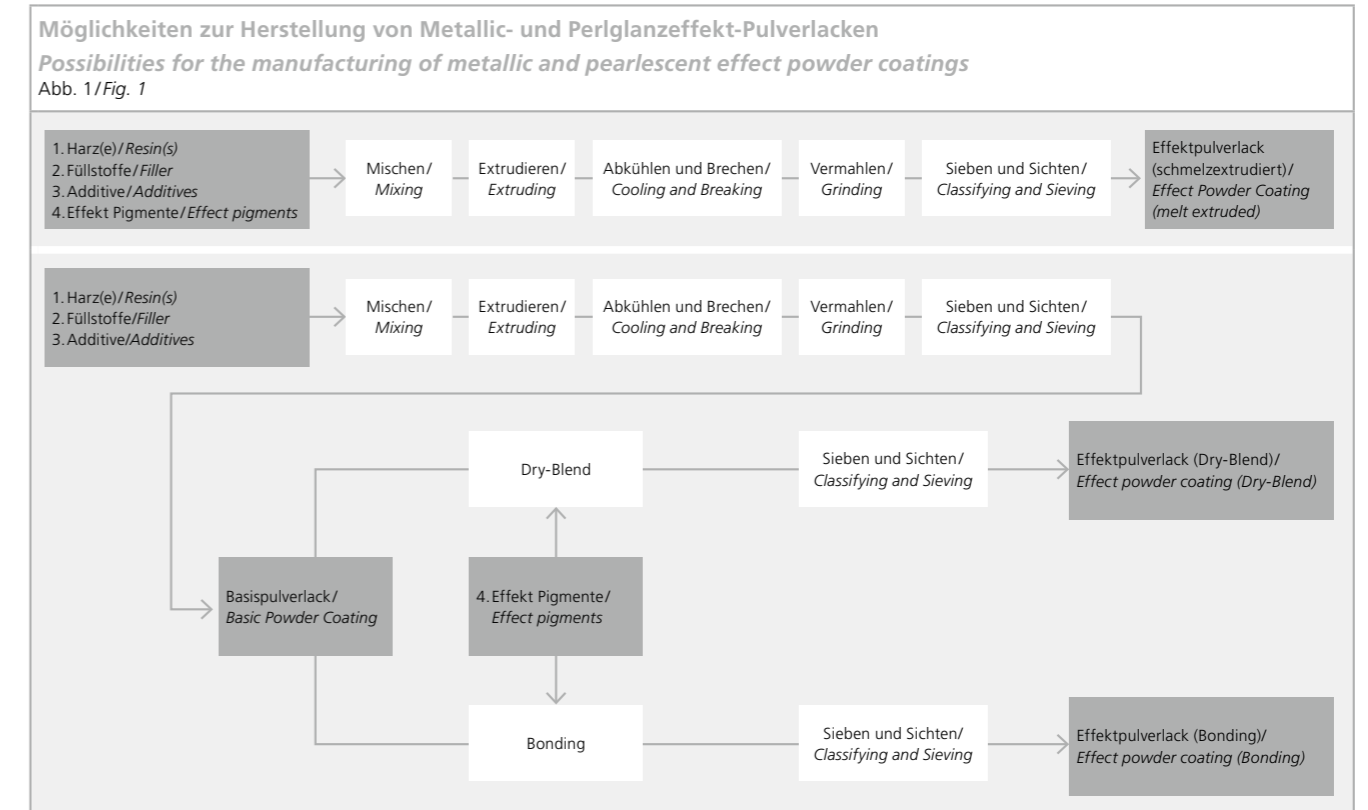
Möglichkeiten zur Herstellung von Metallic- und Perlglanzeffekt-Pulverlacken
Possibilities for the manufacturing of metallic and pearlescent effect powder coatings
Abb. 1/Fig. 1

1. Harz(e)/Resin(s)
2. Füllstoffe/Filler
3. Additive/Additives
4. Effekt Pigmente/Effect pigments

Mischen/ Mixing

Extrudieren/ Extruding

Abkühlen und Brechen/ Cooling and Breaking

Vermahlen/ Grinding

Sieben und Sichten/ Classifying and Sieving

Effektpulverlack (schmelzextrudiert)/ Effect Powder Coating (melt extruded)

1. Harz(e)/Resin(s)
2. Füllstoffe/Filler
3. Additive/Additives

Mischen/ Mixing

Extrudieren/ Extruding

Abkühlen und Brechen/ Cooling and Breaking

Vermahlen/ Grinding

Sieben und Sichten/ Classifying and Sieving

Dry-Blend

Sieben und Sichten/ Classifying and Sieving

Effektpulverlack (Dry-Blend)/ Effect powder coating (Dry-Blend)

Basispulverlack/ Basic Powder Coating

4. Effekt Pigmente/ Effect pigments

Bonding

Sieben und Sichten/ Classifying and Sieving

Effektpulverlack (Bonding)/ Effect powder coating (Bonding)